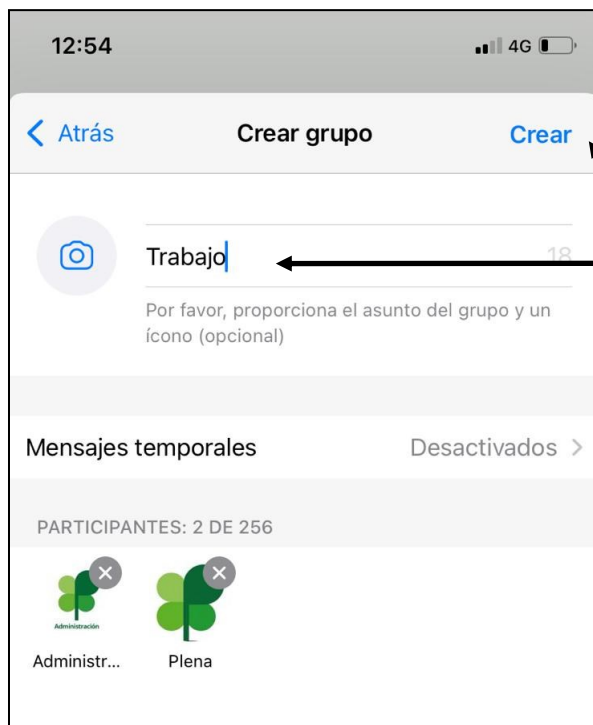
12:54

4G

Atrás

Crear grupo

Crear

Trabajo

18

Por favor, proporciona el asunto del grupo y un ícono (opcional)

Mensajes temporales

Desactivados

PARTICIPANTES: 2 DE 256

Administración

Administr...

Plena